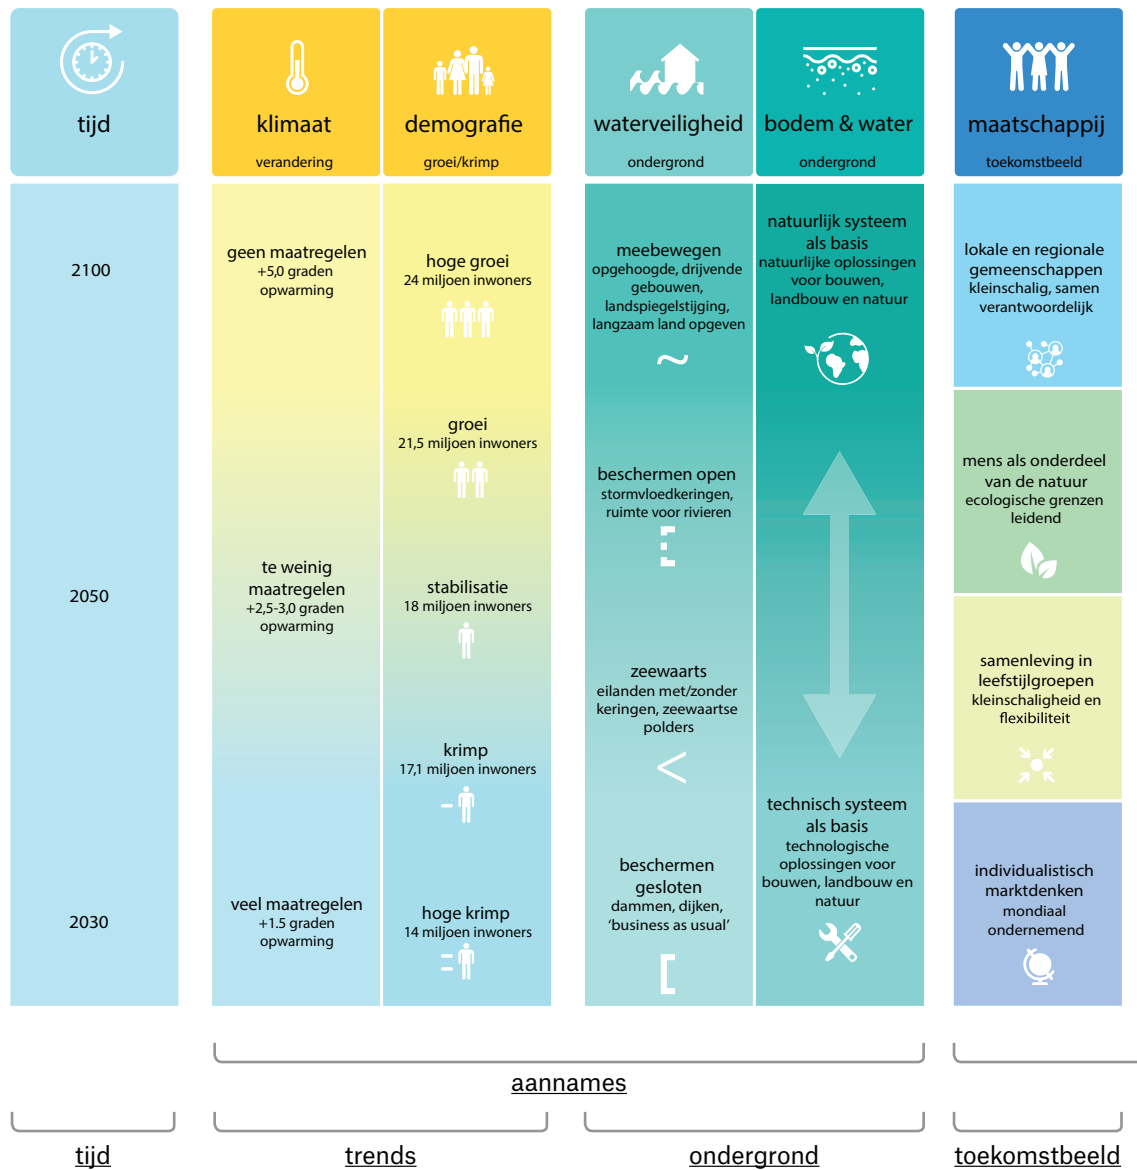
tijd

klimaat
verandering

demografie
groei/krimp

waterveiligheid
ondergrond

bodem & water
ondergrond

maatschappij
toekomstbeeld

2100

2050

2030

geen maatregelen
+5,0 graden opwarming

te weinig maatregelen
+2,5-3,0 graden opwarming

veel maatregelen
+1.5 graden opwarming

hoge groei
24 miljoen inwoners

groei
21,5 miljoen inwoners

stabilisatie
18 miljoen inwoners

krimp
17,1 miljoen inwoners

hoge krimp
14 miljoen inwoners

meebewegen
opgehoogde, drijvende gebouwen, landspiegelstijging, langzaam land opgeven

beschermen open
stormvloedkeringen, ruimte voor rivieren

zeewaarts
eilanden met/zonder keringen, zeewaartse polders

beschermen gesloten
dammen, dijken, 'business as usual'

natuurlijk systeem als basis
natuurlijke oplossingen voor bouwen, landbouw en natuur

technisch systeem als basis
technologische oplossingen voor bouwen, landbouw en natuur

lokale en regionale gemeenschappen
kleinschalig, samen verantwoordelijk

mens als onderdeel van de natuur
ecologische grenzen leidend

samenleving in leefstijlgroepen
kleinschaligheid en flexibiliteit

individualistisch marktdenken
mondiaal ondernemend

aannames

tijd

trends

ondergrond

toekomstbeeld